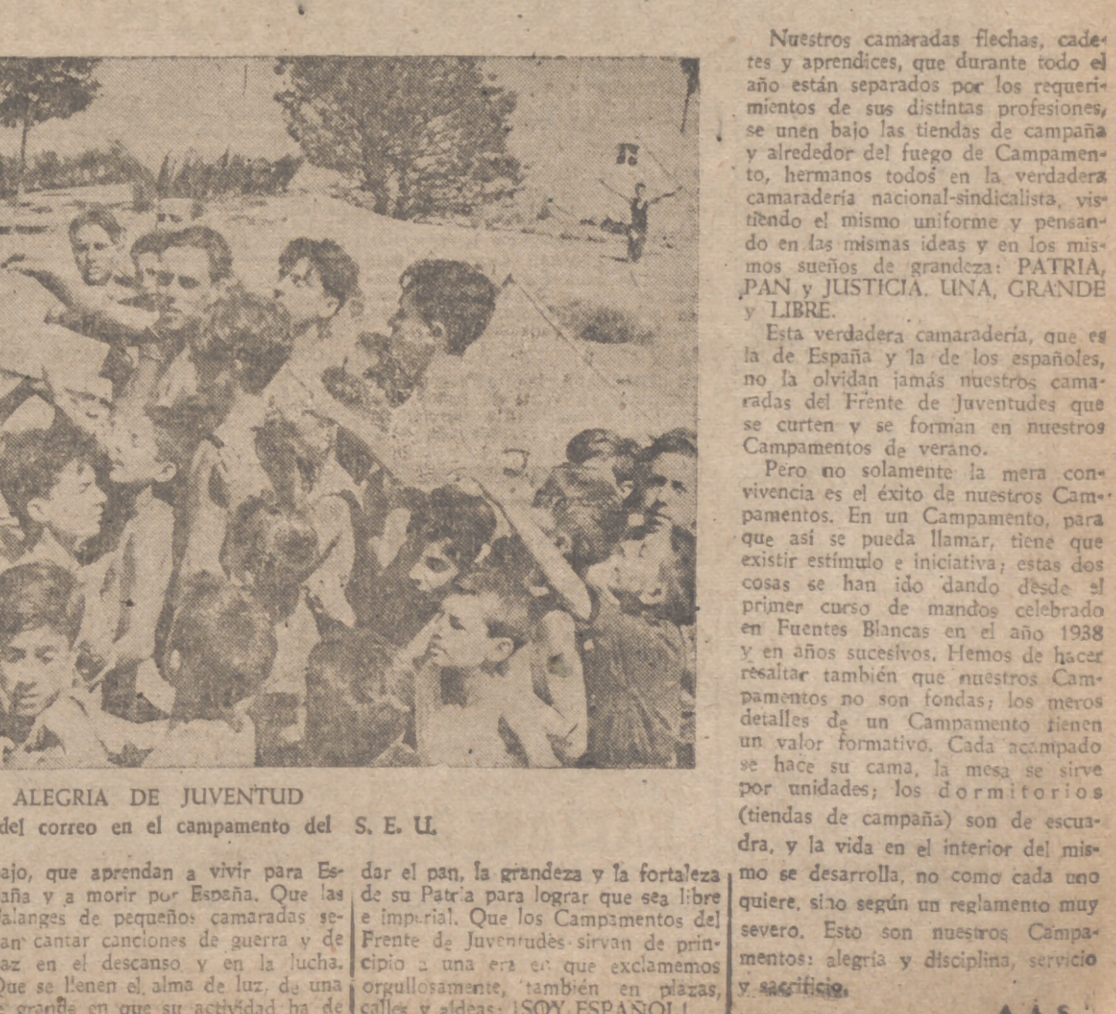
ALEGRIA DE JUVENTUD
del correo en el campamento del S. E. U.

ajo, que aprendan a vivir para España y a morir por España. Que las falanges de pequeños camaradas sean cantar canciones de guerra y de paz en el descanso y en la lucha. Que se llenen el alma de luz, de una grande en que su actividad ha de

dar el pan, la grandeza y la fortaleza de su Patria para lograr que sea libre e imperial. Que los Campamentos del Frente de Juventudes sirvan de principio a una era en que exclamemos orgullosamente, también en plazas, calles y aldeas: ¡SOY ESPAÑOL!

Nuestros camaradas flechas, cadetes y aprendices, que durante todo el año están separados por los requerimientos de sus distintas profesiones, se unen bajo las tiendas de campaña y alrededor del fuego de Campamento, hermanos todos en la verdadera camaradería nacional-sindicalista, vistiendo el mismo uniforme y pensando en las mismas ideas y en los mismos sueños de grandeza: PATRIA, PAN y JUSTICIA. UNA, GRANDE y LIBRE.

Esta verdadera camaradería, que es la de España y la de los españoles, no la olvidan jamás nuestros camaradas del Frente de Juventudes que se curten y se forman en nuestros Campamentos de verano.

Pero no solamente la mera convivencia es el éxito de nuestros Campamentos. En un Campamento, para que así se pueda llamar, tiene que existir estímulo e iniciativa; estas dos cosas se han ido dando desde el primer curso de mandos celebrado en Fuentes Blancas en el año 1938 y en años sucesivos. Hemos de hacer resaltar también que nuestros Campamentos no son fondas; los meros detalles de un Campamento tienen un valor formativo. Cada acampado se hace su cama, la mesa se sirve por unidades; los dormitorios (tiendas de campaña) son de escuadra, y la vida en el interior del mismo se desarrolla, no como cada uno quiere, sino según un reglamento muy severo. Esto son nuestros Campamentos: alegría y disciplina, servicio y sacrificio.

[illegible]